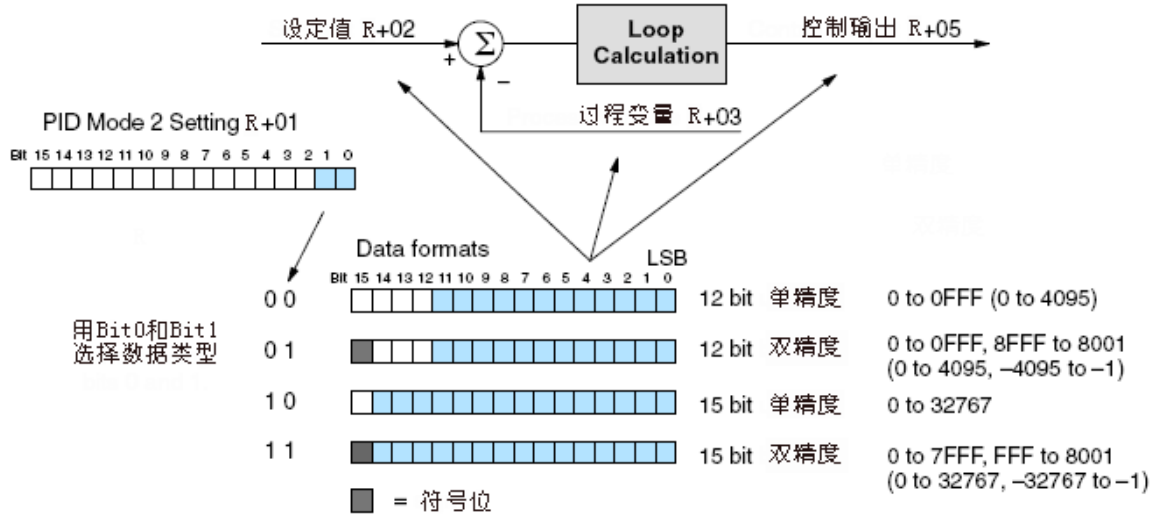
设定值 R+02

+

$\Sigma$

–

Loop Calculation

控制输出 R+05

过程变量 R+03

PID Mode 2 Setting R+01

Bit 15 14 13 12 11 10 9 8 7 6 5 4 3 2 1 0

Data formats

LSB

Bit 15 14 13 12 11 10 9 8 7 6 5 4 3 2 1 0

用Bit0和Bit1选择数据类型

0 0 12 bit 单精度 0 to 0FFF (0 to 4095)

0 1 12 bit 双精度 0 to 0FFF, 8FFF to 8001 (0 to 4095, –4095 to –1)

1 0 15 bit 单精度 0 to 32767

1 1 15 bit 双精度 0 to 7FFF, FFF to 8001 (0 to 32767, –32767 to –1)

= 符号位